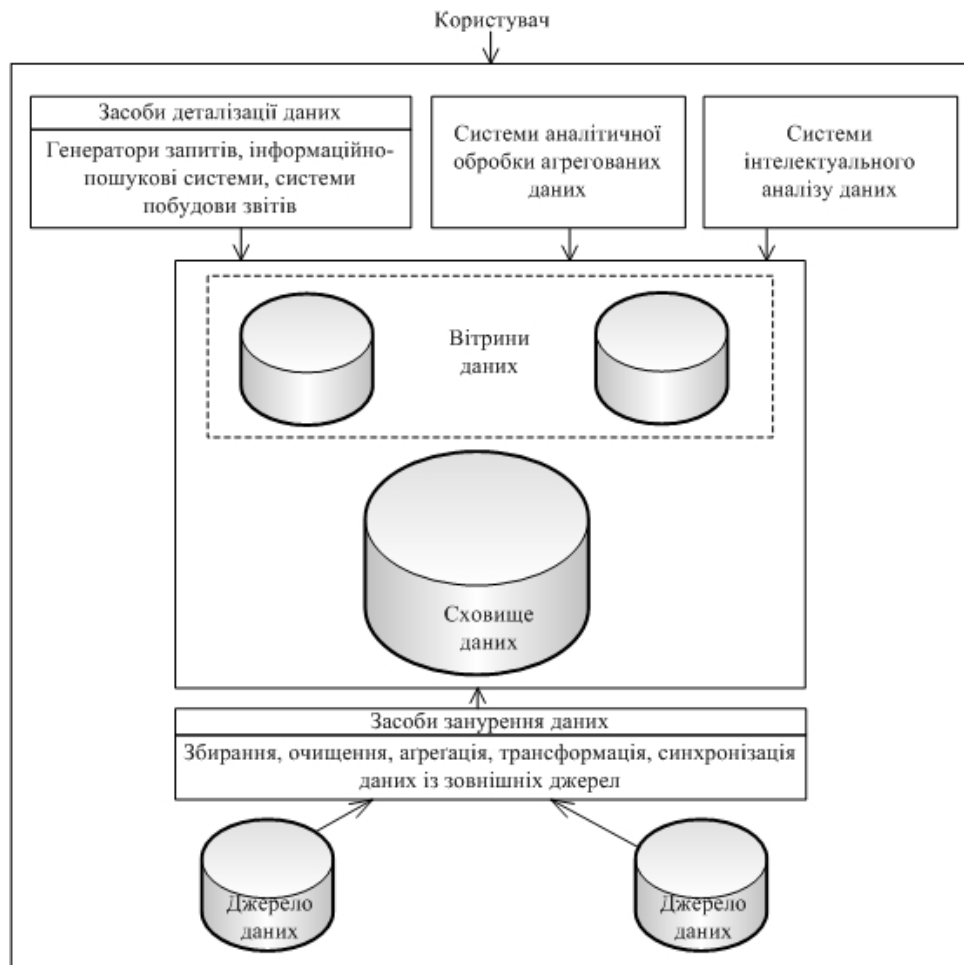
Користувач

Засоби деталізації даних

Генератори запитів, інформаційно-пошукові системи, системи побудови звітів

Системи аналітичної обробки агрегованих даних

Системи інтелектуального аналізу даних

Вітрини даних

Сховище даних

Засоби занурення даних

Збирання, очищення, агрегація, трансформація, синхронізація даних із зовнішніх джерел

Джерело даних

Джерело даних